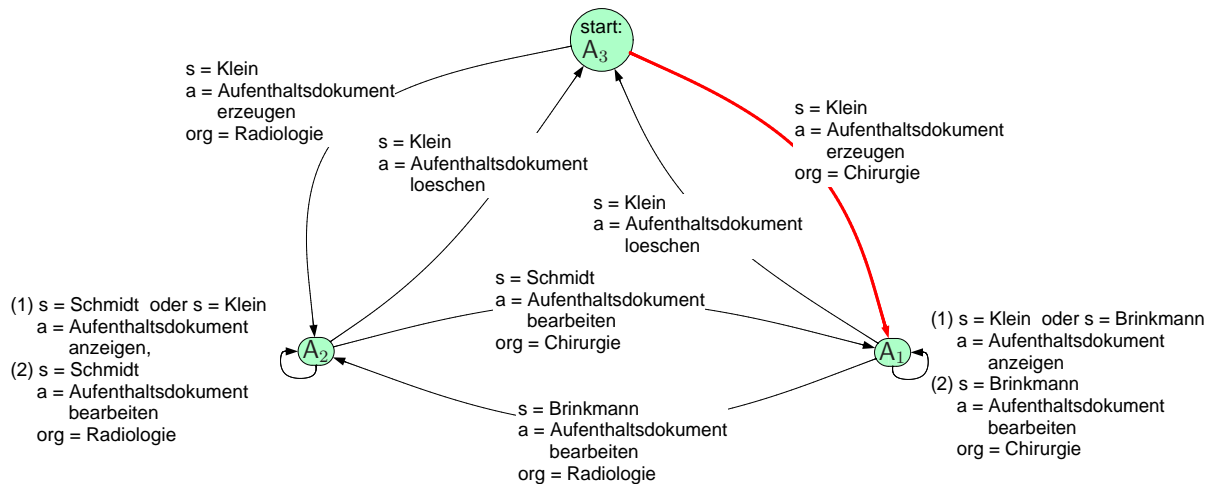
start:
$A_3$

s = Klein
a = Aufenthaltsdokument erzeugen
org = Radiologie

s = Klein
a = Aufenthaltsdokument loeschen

s = Klein
a = Aufenthaltsdokument erzeugen
org = Chirurgie

s = Klein
a = Aufenthaltsdokument loeschen

(1) s = Schmidt oder s = Klein
a = Aufenthaltsdokument anzeigen,
(2) s = Schmidt
a = Aufenthaltsdokument bearbeiten
org = Radiologie

$A_2$

s = Schmidt
a = Aufenthaltsdokument bearbeiten
org = Chirurgie

$A_1$

(1) s = Klein oder s = Brinkmann
a = Aufenthaltsdokument anzeigen
(2) s = Brinkmann
a = Aufenthaltsdokument bearbeiten
org = Chirurgie

s = Brinkmann
a = Aufenthaltsdokument bearbeiten
org = Radiologie